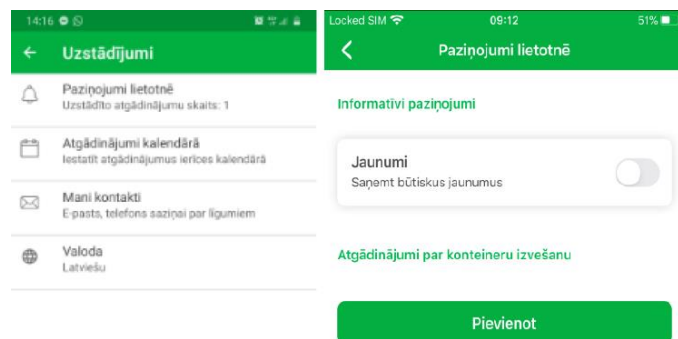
14:16

Uzstādījumi

Paziņojumi lietotnē
Uzstādīto atgādinājumu skaits: 1

Atgādinājumi kalendārā
Iestatīt atgādinājumus ierīces kalendārā

Mani kontakti
E-pasts, telefons saziņai par līgumiem

Valoda
Latviešu

Locked SIM
09:12
51%

Paziņojumi lietotnē

Informatīvi paziņojumi

Jaunumi
Saņemt būtiskus jaunumus

Atgādinājumi par konteineru izvešanu

Pievienot